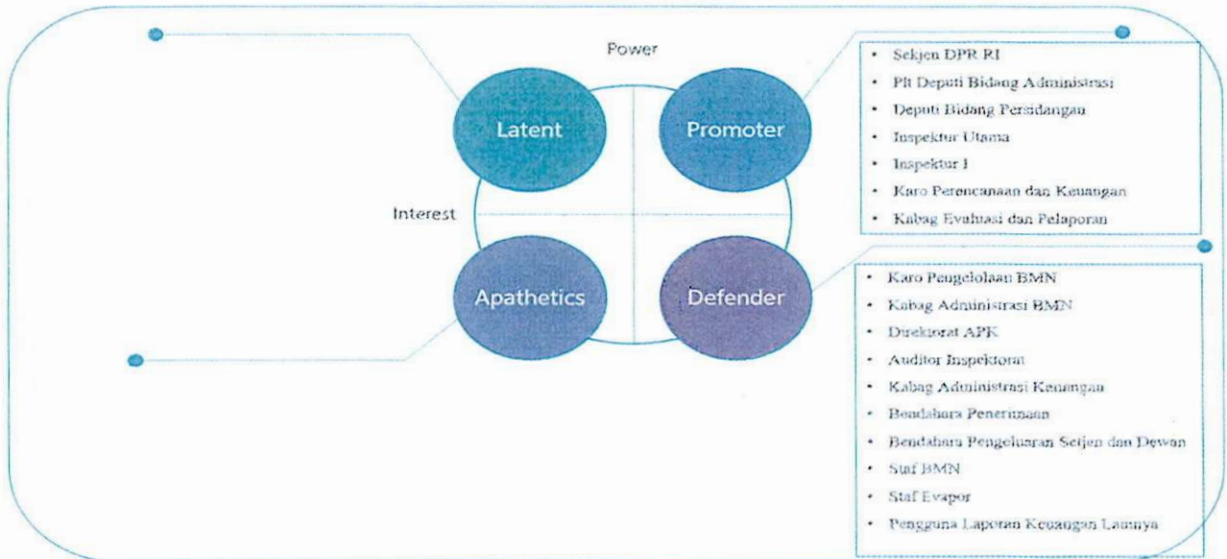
Power

Latent

Promoter

Interest

Apathetics

Defender

- Sekjen DPR RI
- Plt Deputi Bidang Administrasi
- Deputi Bidang Persidangan
- Inspektur Utama
- Inspektur I
- Karo Perencanaan dan Keuangan
- Kabag Evaluasi dan Pelaporan

- Karo Pengelolaan BMN
- Kabag Administrasi BMN
- Direktorat APK
- Auditor Inspektorat
- Kabag Administrasi Keuangan
- Bendahara Penerimaan
- Bendahara Pengeluaran Setjen dan Dewan
- Staf BMN
- Staf Evapor
- Pengguna Laporan Keuangan Lainnya